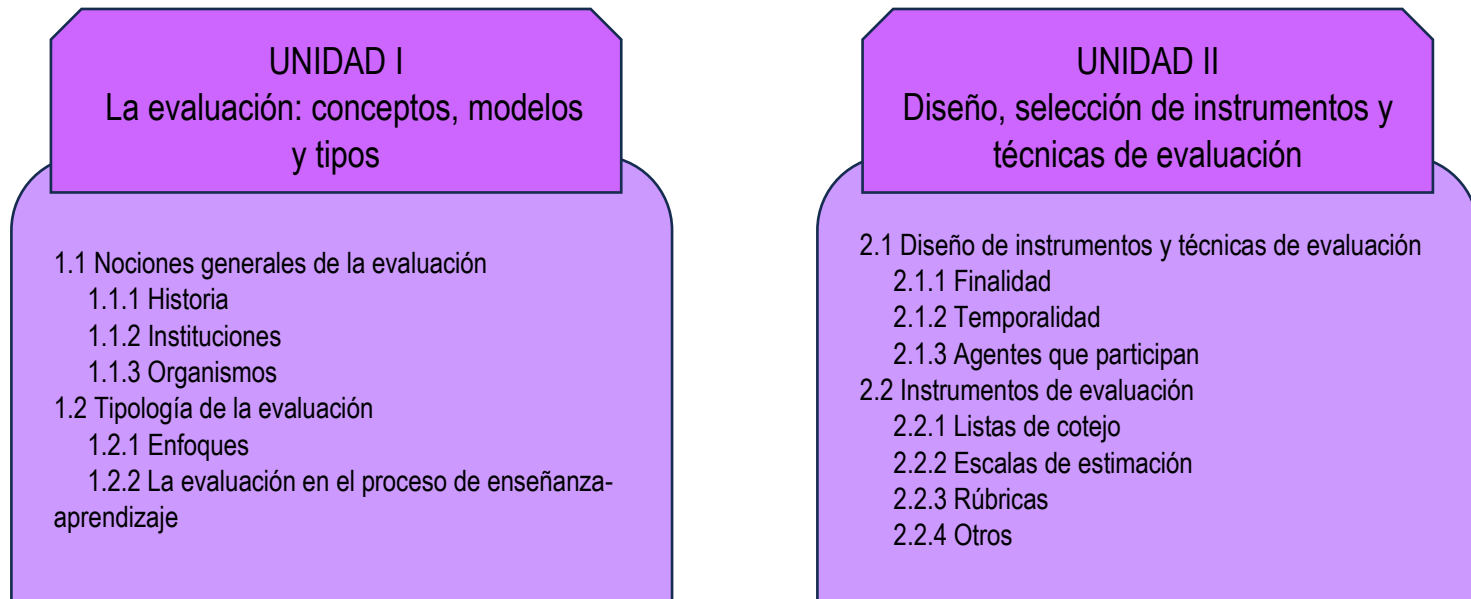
UNIDAD I
La evaluación: conceptos, modelos y tipos

1.1 Nociones generales de la evaluación
1.1.1 Historia
1.1.2 Instituciones
1.1.3 Organismos
1.2 Tipología de la evaluación
1.2.1 Enfoques
1.2.2 La evaluación en el proceso de enseñanza-aprendizaje

UNIDAD II
Diseño, selección de instrumentos y técnicas de evaluación

2.1 Diseño de instrumentos y técnicas de evaluación
2.1.1 Finalidad
2.1.2 Temporalidad
2.1.3 Agentes que participan
2.2 Instrumentos de evaluación
2.2.1 Listas de cotejo
2.2.2 Escalas de estimación
2.2.3 Rúbricas
2.2.4 Otros